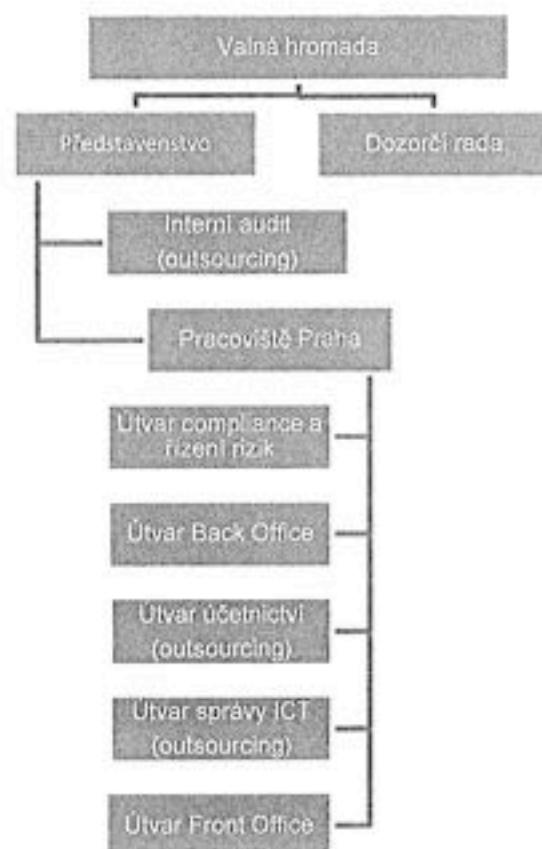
Valná hromada

Představenstvo

Dozorčí rada

Interní audit (outsourcing)

Pracoviště Praha

Útvar compliance a řízení rizik

Útvar Back Office

Útvar účetnictví (outsourcing)

Útvar správy ICT (outsourcing)

Útvar Front Office